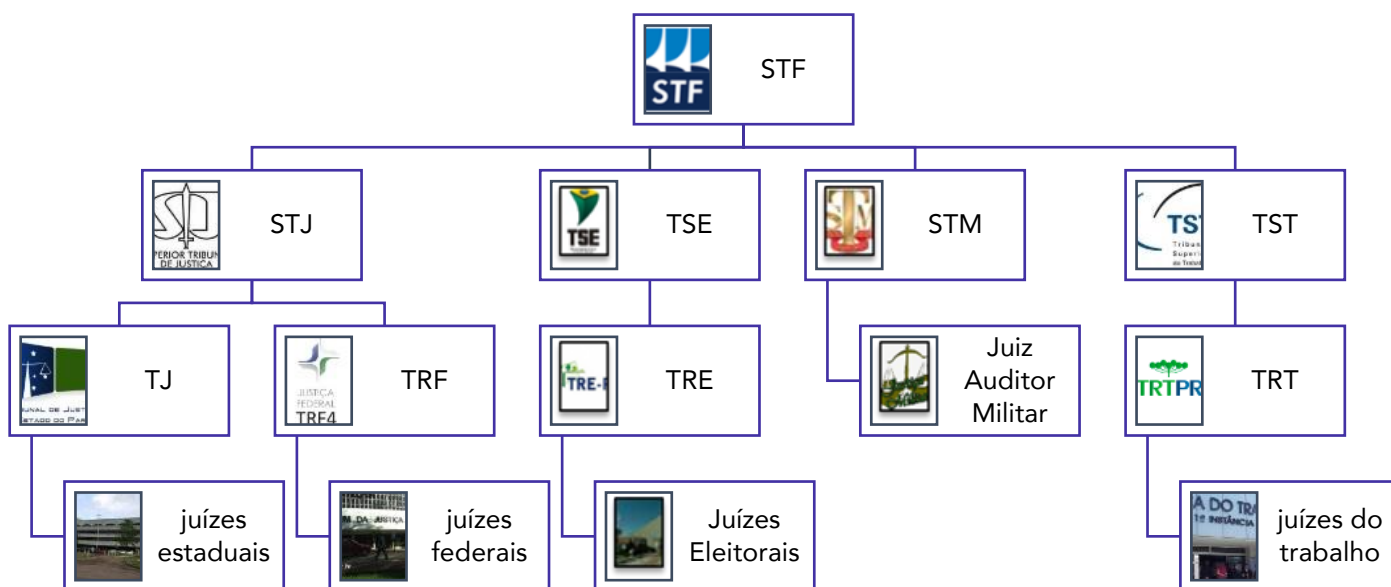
STF STF

PERIOR TRIBUN DE JUSTIÇA STJ

TSE TSE

STM

TST Tribun Superi TST

NAL DE JUST ESTADO DO PAR TJ

JUSTIÇA FEDERAL TRF4 TRF

TRE-I TRE

Juiz Auditor Militar

TRTPR TRT

juízes estaduais

DA JUSTIÇA juízes federais

Juízes Eleitorais

A DO TRA 1ª INSTÂNCIA juízes do trabalho